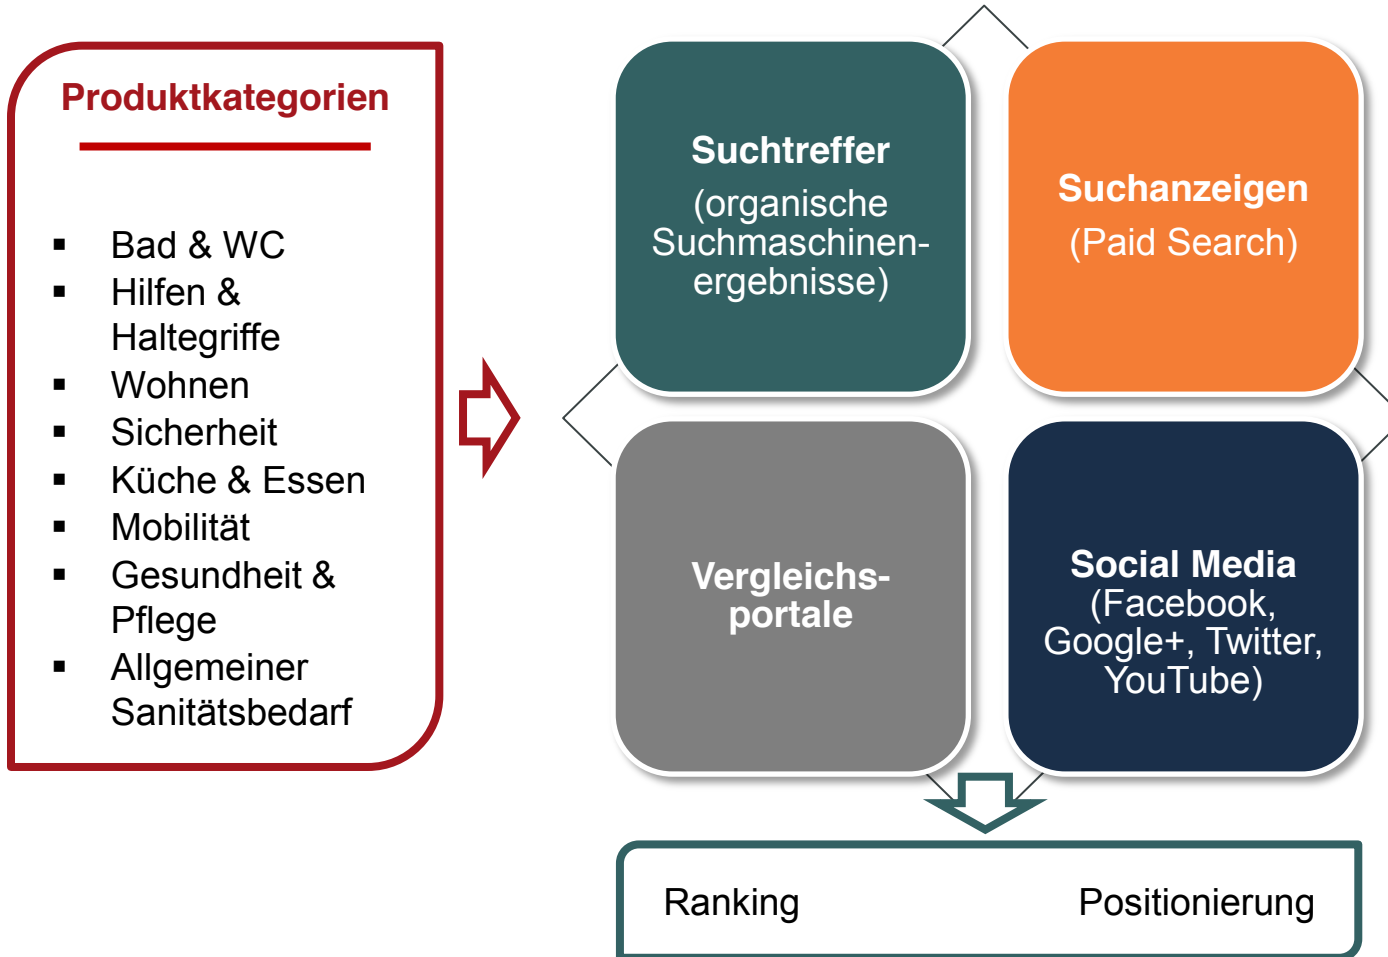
Produktkategorien

- Bad & WC
- Hilfen & Haltegriffe
- Wohnen
- Sicherheit
- Küche & Essen
- Mobilität
- Gesundheit & Pflege
- Allgemeiner Sanitätsbedarf

Suchtreffer
(organische Suchmaschinenergebnisse)

Suchanzeigen
(Paid Search)

Vergleichsportale

Social Media
(Facebook, Google+, Twitter, YouTube)

Ranking

Positionierung